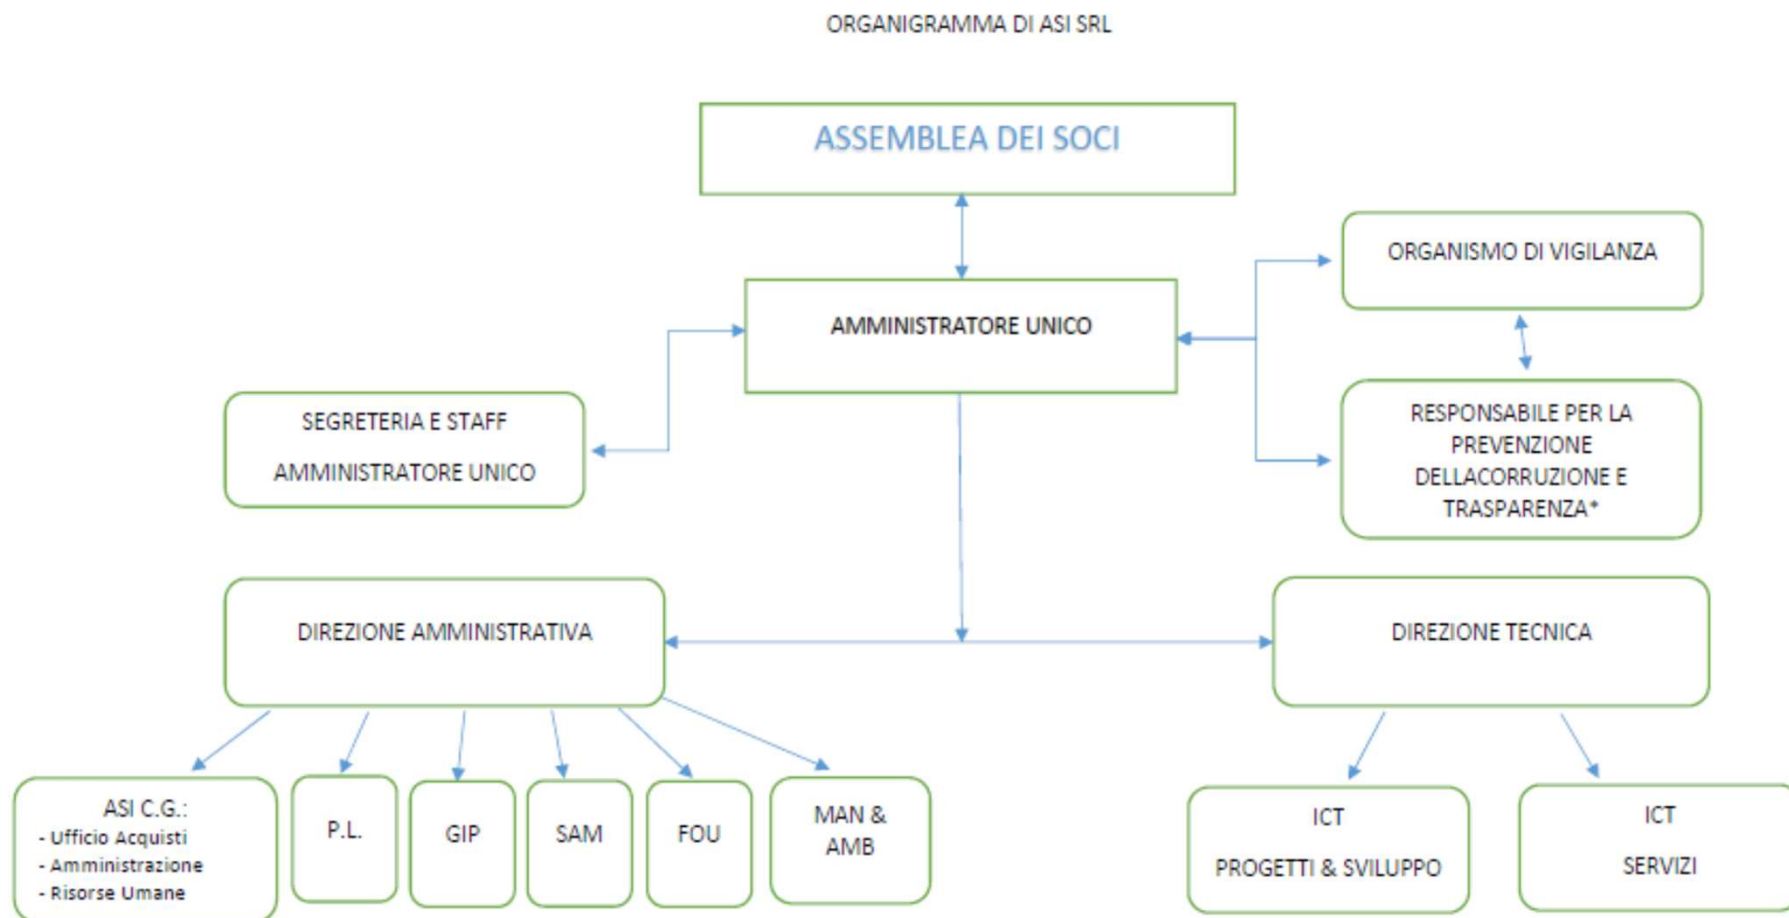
ORGANIGRAMMA DI ASI SRL

ASSEMBLEA DEI SOCI

ORGANISMO DI VIGILANZA

AMMINISTRATORE UNICO

SEGRETERIA E STAFF AMMINISTRATORE UNICO

RESPONSABILE PER LA PREVENZIONE DELLACORRUZIONE E TRASPARENZA*

DIREZIONE AMMINISTRATIVA

DIREZIONE TECNICA

ASI C.G.:
- Ufficio Acquisti
- Amministrazione
- Risorse Umane

P.L.

GIP

SAM

FOU

MAN & AMB

ICT PROGETTI & SVILUPPO

ICT SERVIZI